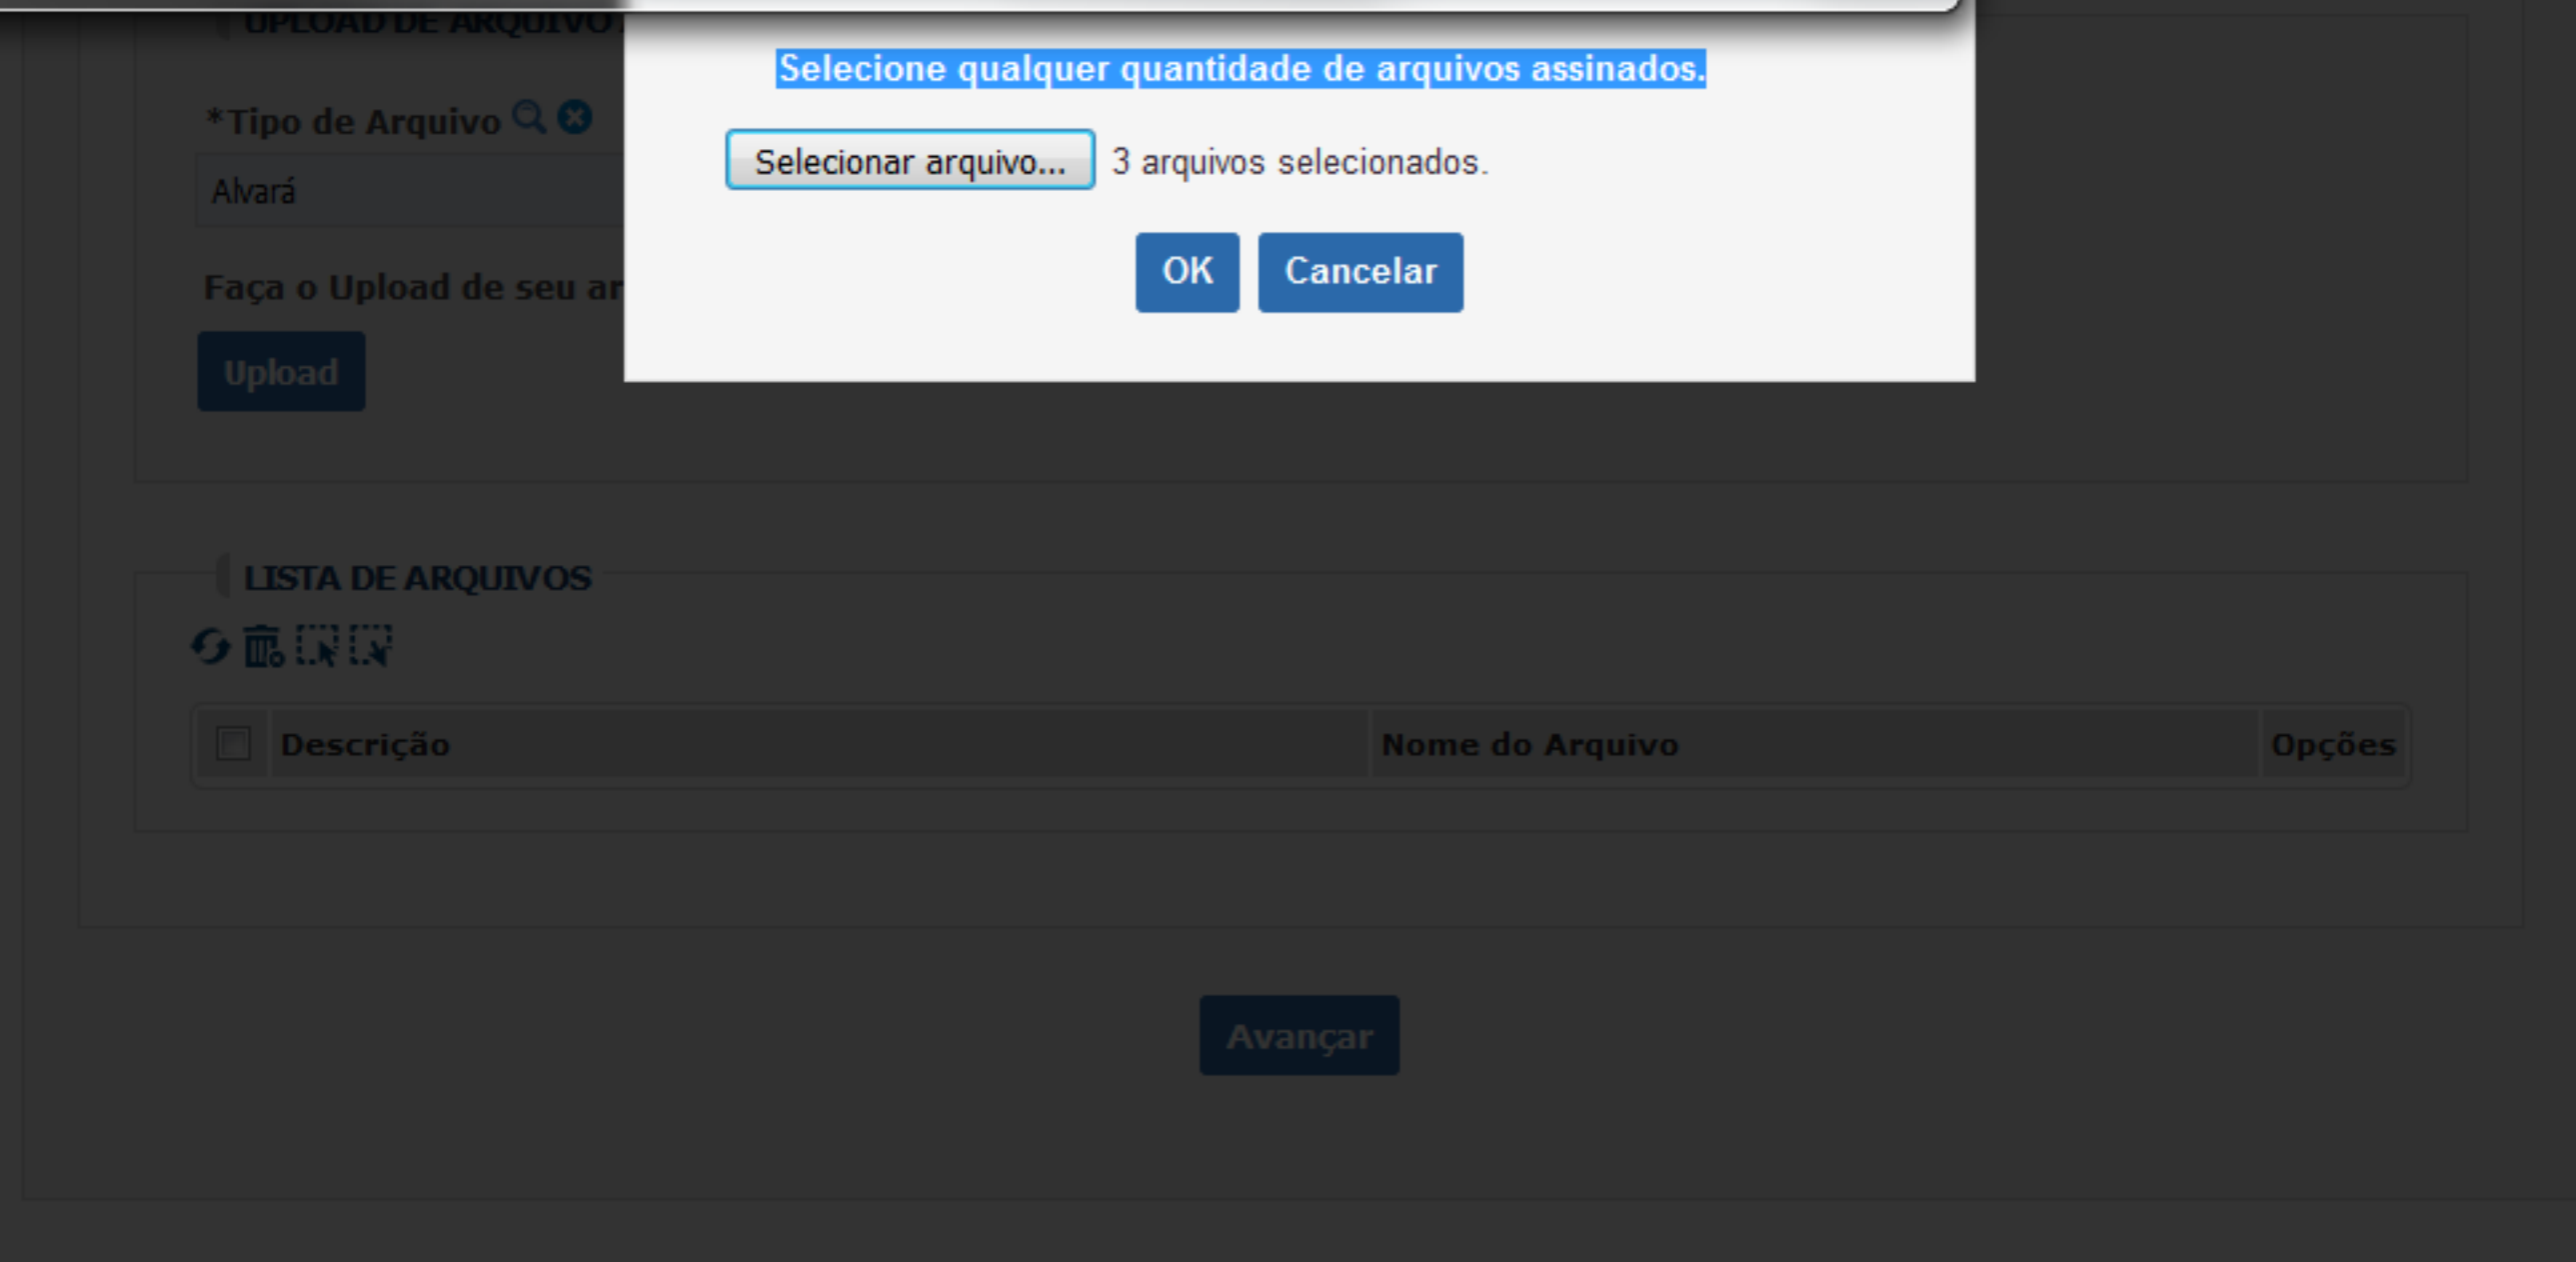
UPLOAD DE ARQUIVO

*Tipo de Arquivo

Alvará

Faça o Upload de seu ar

Upload

Selecione qualquer quantidade de arquivos assinados.

Selecionar arquivo... 3 arquivos selecionados.

OK Cancelar

LISTA DE ARQUIVOS

| | Descrição | Nome do Arquivo | Opções |
|---|---|---|---|

Avançar